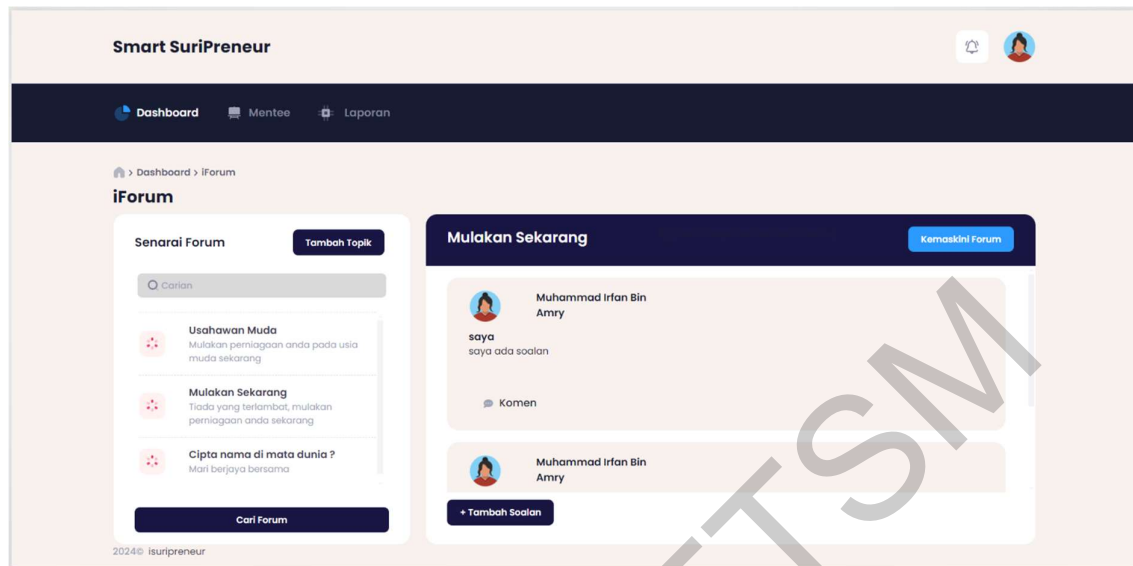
Smart SuriPreneur

Dashboard Mentee Laporan

> Dashboard > iForum

iForum

Senarai Forum

Tambah Topik

Carian

Usahawan Muda
Mulakan perniagaan anda pada usia muda sekarang

Mulakan Sekarang
Tiada yang terlambat, mulakan perniagaan anda sekarang

Cipta nama di mata dunia ?
Mari berjaya bersama

Cari Forum

Mulakan Sekarang

Kemaskini Forum

Muhammad Irfan Bin Amry

saya
saya ada soalan

Komen

Muhammad Irfan Bin Amry

+ Tambah Soalan

2024© isuripreneur

TSM